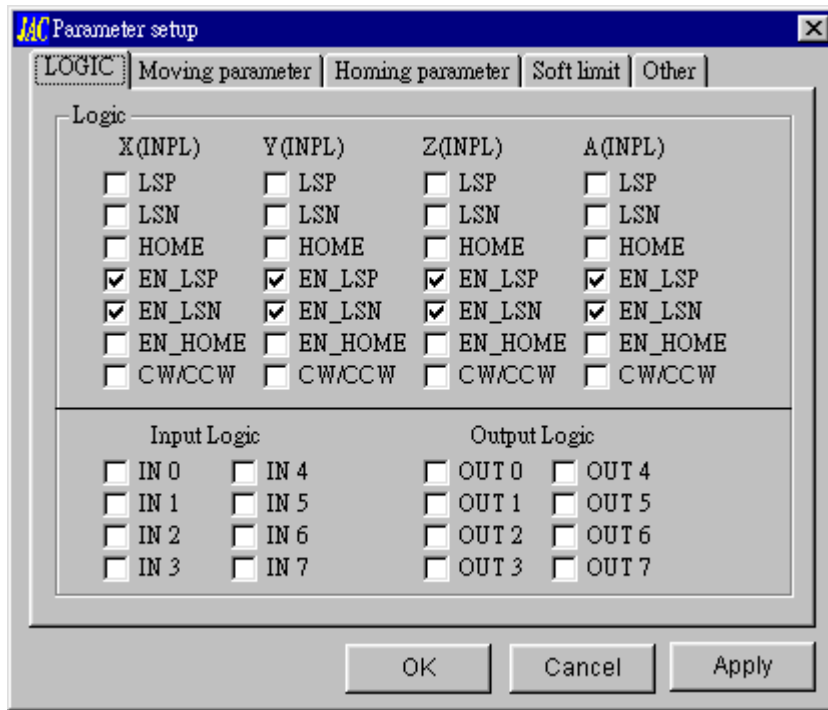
JAC Parameter setup

LOGIC | Moving parameter | Homing parameter | Soft limit | Other

Logic

| X(INPL) | Y(INPL) | Z(INPL) | A(INPL) |
|---|---|---|---|
| LSP | LSP | LSP | LSP |
| LSN | LSN | LSN | LSN |
| HOME | HOME | HOME | HOME |
| EN_LSP | EN_LSP | EN_LSP | EN_LSP |
| EN_LSN | EN_LSN | EN_LSN | EN_LSN |
| EN_HOME | EN_HOME | EN_HOME | EN_HOME |
| CW/CCW | CW/CCW | CW/CCW | CW/CCW |

Input Logic

IN 0 IN 4
IN 1 IN 5
IN 2 IN 6
IN 3 IN 7

Output Logic

OUT 0 OUT 4
OUT 1 OUT 5
OUT 2 OUT 6
OUT 3 OUT 7

OK Cancel Apply